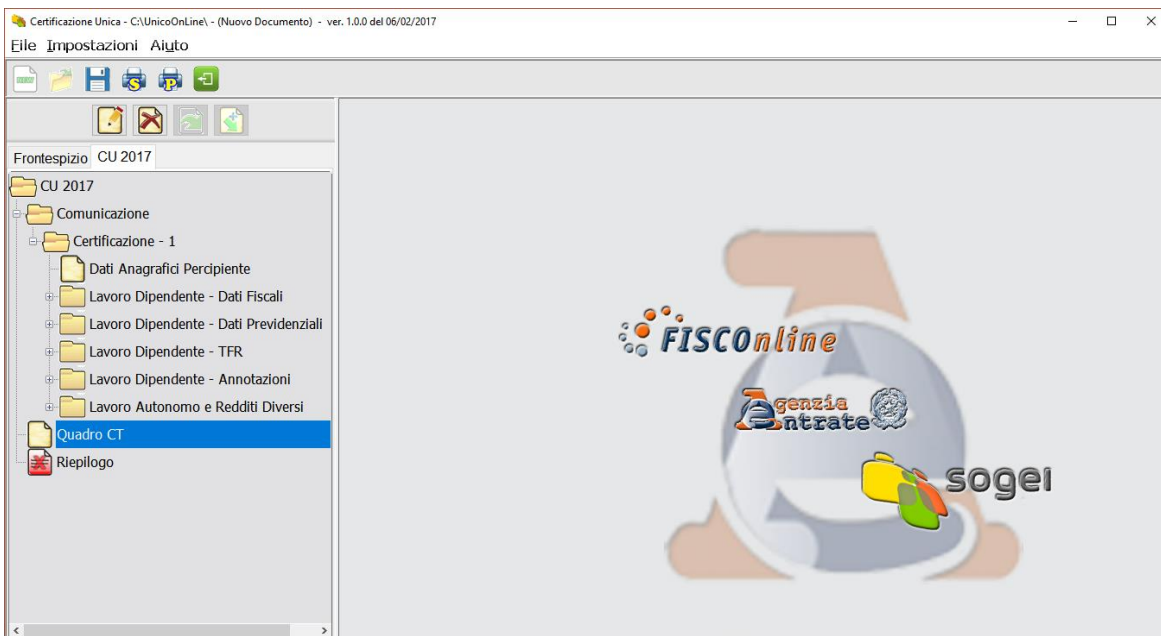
Certificazione Unica - C:\UnicoOnLine\ - (Nuovo Documento) - ver. 1.0.0 del 06/02/2017

File Impostazioni Aiuto

Frontespizio CU 2017

CU 2017
Comunicazione
Certificazione - 1
Dati Anagrafici Percipiente
Lavoro Dipendente - Dati Fiscali
Lavoro Dipendente - Dati Previdenziali
Lavoro Dipendente - TFR
Lavoro Dipendente - Annotazioni
Lavoro Autonomo e Redditi Diversi
Quadro CT
Riepilogo

FISCOnline

Agenzia Entrate

sogei